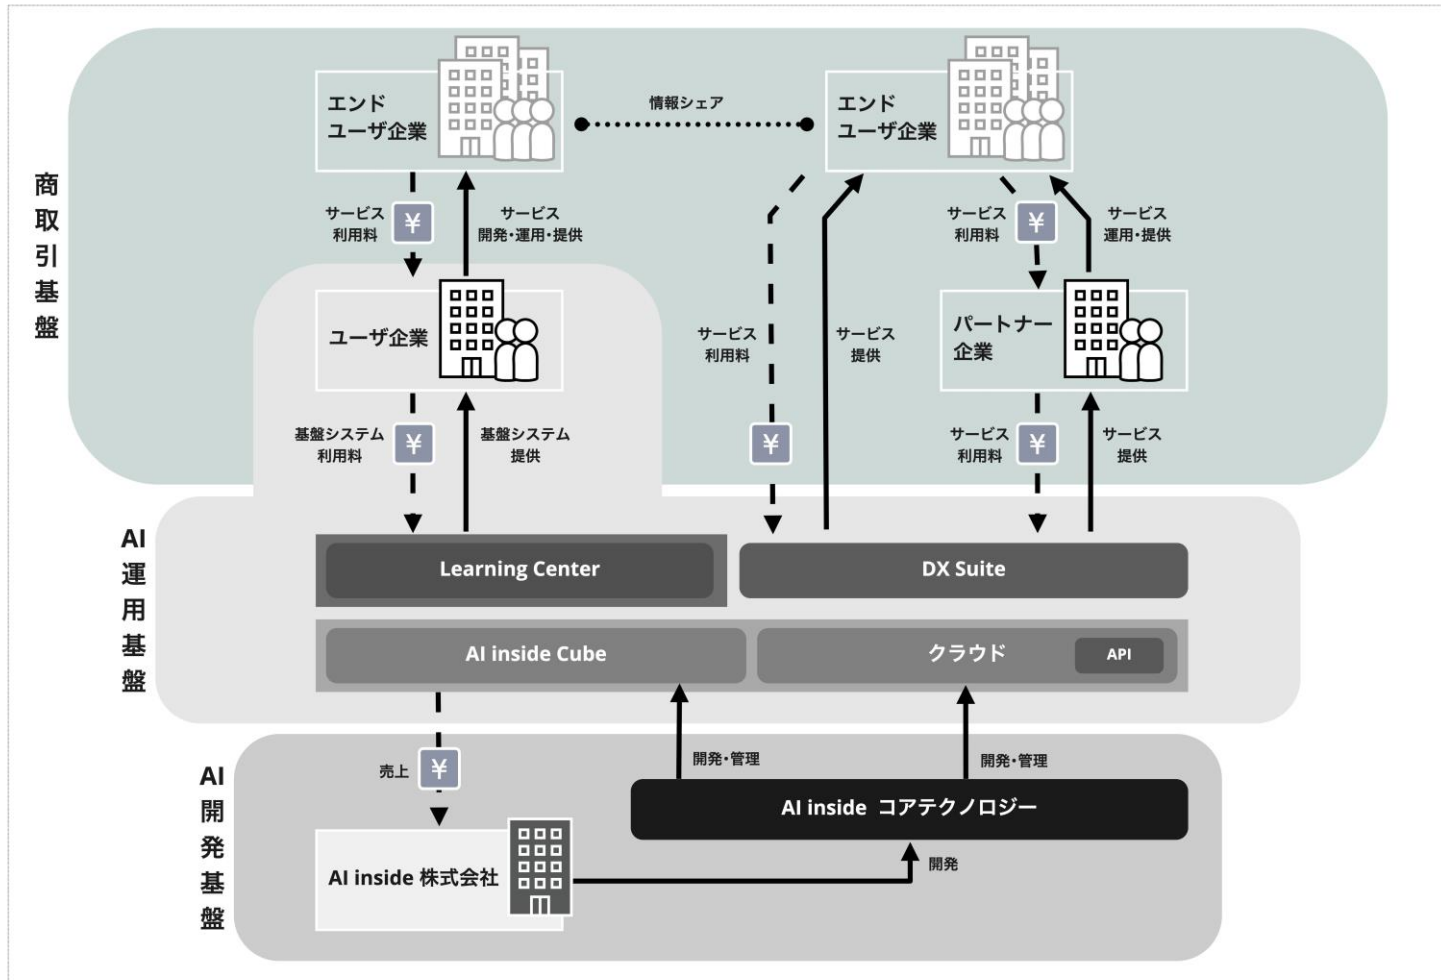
商取引基盤

エンド ユーザ企業

情報シェア

エンド ユーザ企業

サービス 利用料 ¥

サービス 開発・運用・提供

サービス 利用料 ¥

サービス 運用・提供

ユーザ企業

サービス 利用料

サービス 提供

パートナー 企業

基盤システム 利用料 ¥

基盤システム 提供

¥

サービス 利用料 ¥

サービス 提供

AI 運用基盤

Learning Center

DX Suite

AI inside Cube

クラウド

API

AI 開発基盤

売上 ¥

開発・管理

開発・管理

AI inside コアテクノロジー

AI inside 株式会社

開発